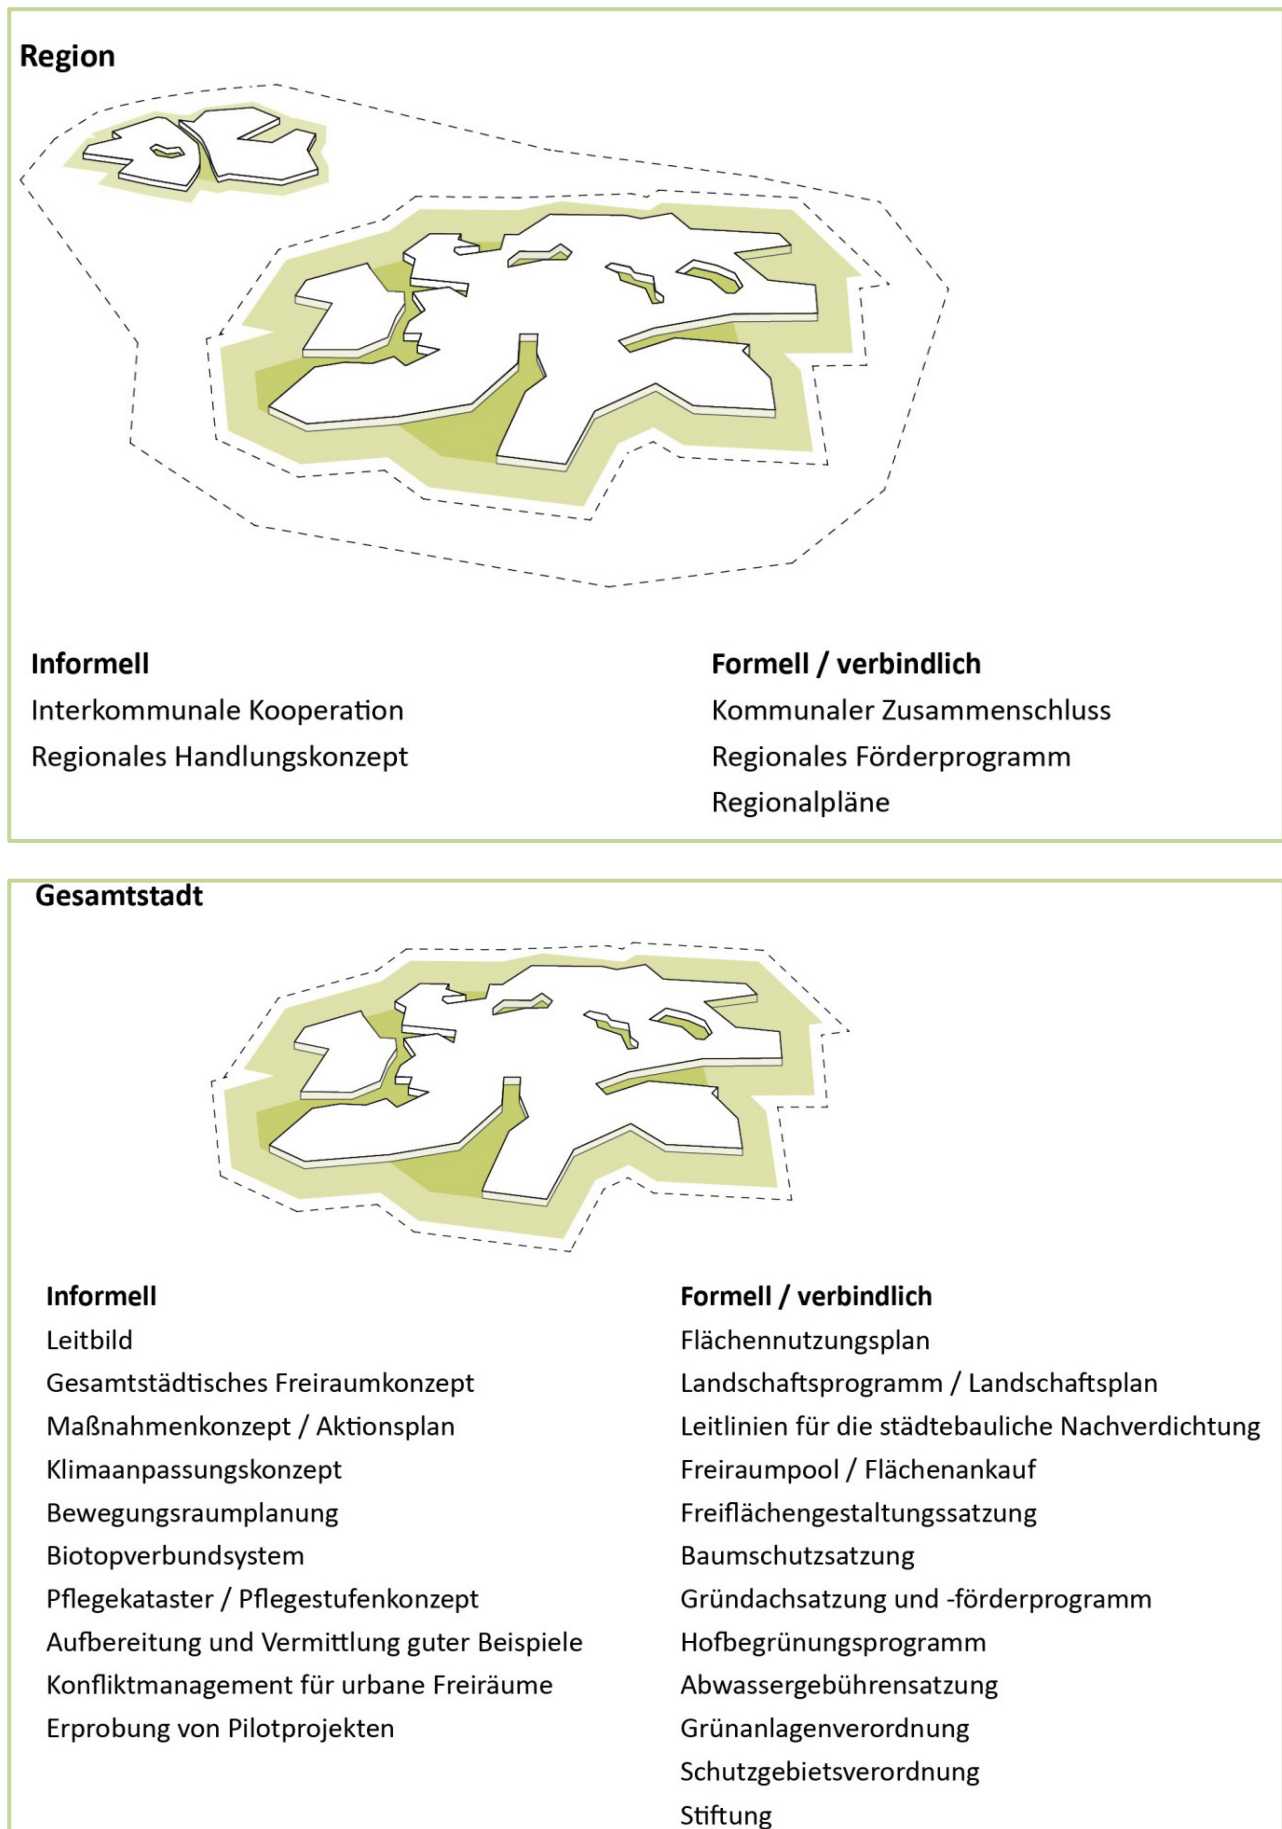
Region

Informell
Interkommunale Kooperation
Regionales Handlungskonzept

Formell / verbindlich
Kommunaler Zusammenschluss
Regionales Förderprogramm
Regionalpläne

Gesamtstadt

Informell
Leitbild
Gesamtstädtisches Freiraumkonzept
Maßnahmenkonzept / Aktionsplan
Klimaanpassungskonzept
Bewegungsraumplanung
Biotopverbundsystem
Pflegekataster / Pflegestufenkonzept
Aufbereitung und Vermittlung guter Beispiele
Konfliktmanagement für urbane Freiräume
Erprobung von Pilotprojekten

Formell / verbindlich
Flächennutzungsplan
Landschaftsprogramm / Landschaftsplan
Leitlinien für die städtebauliche Nachverdichtung
Freiraumpool / Flächenankauf
Freiflächengestaltungssatzung
Baumschutzsatzung
Gründachsatzung und -förderprogramm
Hofbegrünungsprogramm
Abwassergebührensatzung
Grünanlagenverordnung
Schutzgebietsverordnung
Stiftung